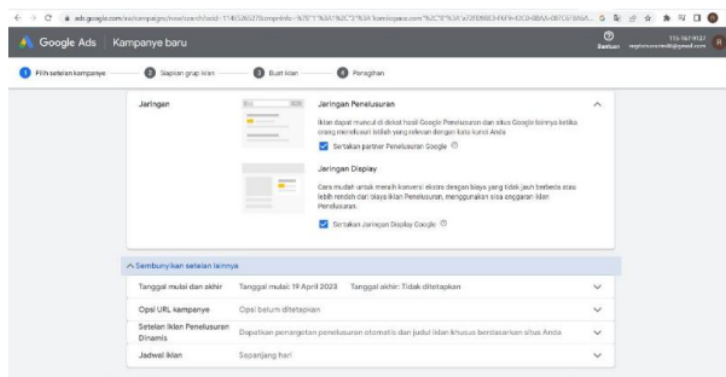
ads.google.com/aw/campaigns/new/search/edit?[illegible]

Google Ads | Kampanye baru

Bantuan

115-167-9137 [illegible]@gmail.com

1 Pilih setelan kampanye — 2 Siapkan grup iklan — 3 Buat iklan — 4 Peninjauan

Jaringan

Jaringan Penelusuran

Iklan dapat muncul di dekat hasil Google Penelusuran dan situs Google lainnya ketika orang menelusuri istilah yang relevan dengan kata kunci Anda

Sertakan partner Penelusuran Google

Jaringan Display

Cara mudah untuk meraih konversi ekstra dengan biaya yang tidak jauh berbeda atau lebih rendah dari biaya iklan Penelusuran, menggunakan sisa anggaran iklan Penelusuran.

Sertakan Jaringan Display Google

^ Sembunyikan setelan lainnya

Tanggal mulai dan akhir — Tanggal mulai: 19 April 2023 — Tanggal akhir: Tidak ditetapkan

Opsi URL kampanye — Opsi belum ditetapkan

Setelan Iklan Penelusuran Dinamis — Dapatkan penargetan penelusuran otomatis dan judul iklan khusus berdasarkan situs Anda

Jadwal iklan — Sepanjang hari